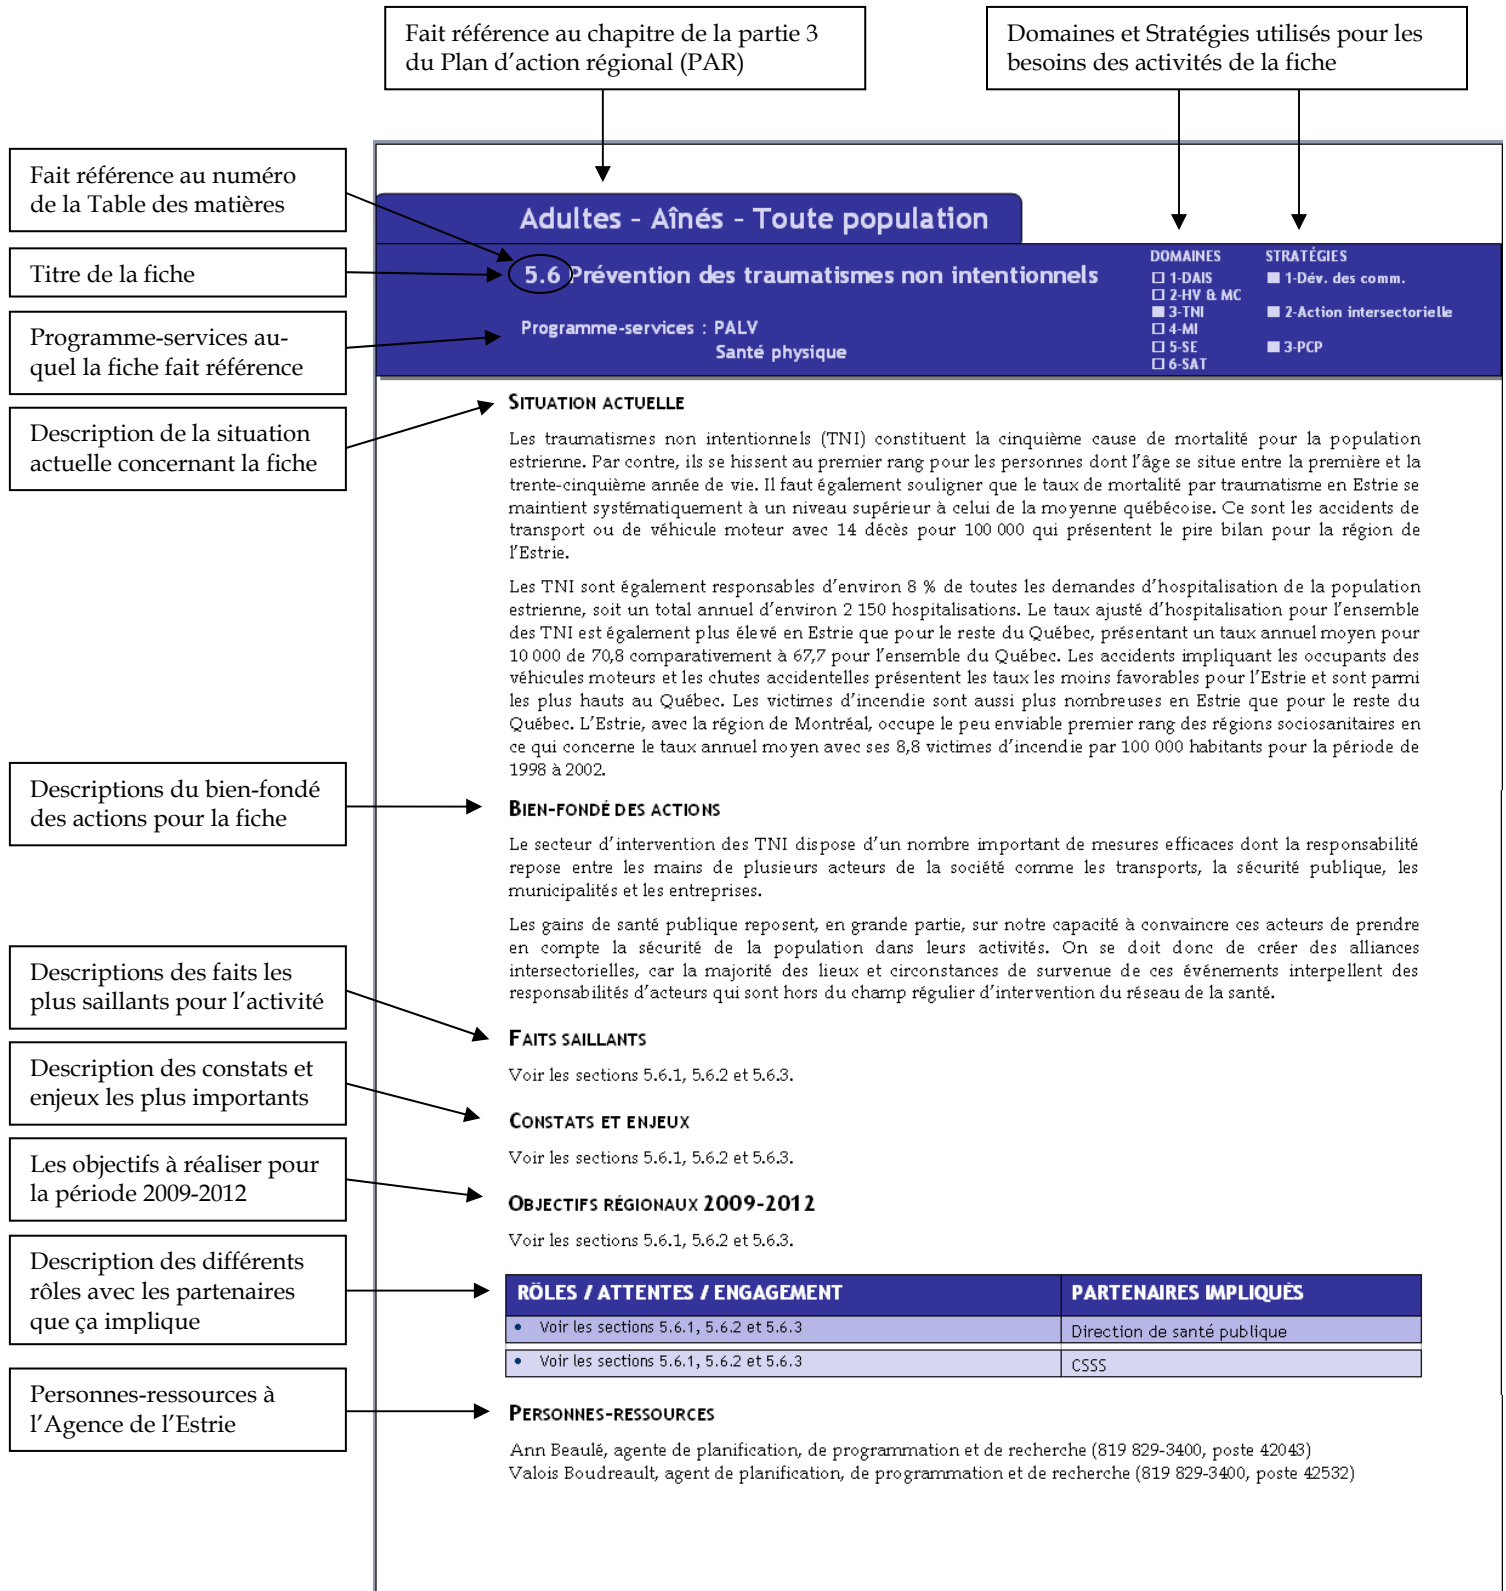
Fait référence au chapitre de la partie 3 du Plan d'action régional (PAR)

Domaines et Stratégies utilisés pour les besoins des activités de la fiche

Fait référence au numéro de la Table des matières

Titre de la fiche

Programme-services auquel la fiche fait référence

Description de la situation actuelle concernant la fiche

Descriptions du bien-fondé des actions pour la fiche

Descriptions des faits les plus saillants pour l'activité

Description des constats et enjeux les plus importants

Les objectifs à réaliser pour la période 2009-2012

Description des différents rôles avec les partenaires que ça implique

Personnes-ressources à l'Agence de l'Estrie

Adultes - Aînés - Toute population

5.6 Prévention des traumatismes non intentionnels

Programme-services : PALV
Santé physique

DOMAINES
☐ 1-DAIS
☐ 2-HV & MC
■ 3-TNI
☐ 4-MI
☐ 5-SE
☐ 6-SAT

STRATÉGIES
■ 1-Dév. des comm.
■ 2-Action intersectorielle
■ 3-PCP

SITUATION ACTUELLE

Les traumatismes non intentionnels (TNI) constituent la cinquième cause de mortalité pour la population estrienne. Par contre, ils se hissent au premier rang pour les personnes dont l'âge se situe entre la première et la trente-cinquième année de vie. Il faut également souligner que le taux de mortalité par traumatisme en Estrie se maintient systématiquement à un niveau supérieur à celui de la moyenne québécoise. Ce sont les accidents de transport ou de véhicule moteur avec 14 décès pour 100 000 qui présentent le pire bilan pour la région de l'Estrie.

Les TNI sont également responsables d'environ 8 % de toutes les demandes d'hospitalisation de la population estrienne, soit un total annuel d'environ 2 150 hospitalisations. Le taux ajusté d'hospitalisation pour l'ensemble des TNI est également plus élevé en Estrie que pour le reste du Québec, présentant un taux annuel moyen pour 10 000 de 70,8 comparativement à 67,7 pour l'ensemble du Québec. Les accidents impliquant les occupants des véhicules moteurs et les chutes accidentelles présentent les taux les moins favorables pour l'Estrie et sont parmi les plus hauts au Québec. Les victimes d'incendie sont aussi plus nombreuses en Estrie que pour le reste du Québec. L'Estrie, avec la région de Montréal, occupe le peu enviable premier rang des régions sociosanitaires en ce qui concerne le taux annuel moyen avec ses 8,8 victimes d'incendie par 100 000 habitants pour la période de 1998 à 2002.

BIEN-FONDÉ DES ACTIONS

Le secteur d'intervention des TNI dispose d'un nombre important de mesures efficaces dont la responsabilité repose entre les mains de plusieurs acteurs de la société comme les transports, la sécurité publique, les municipalités et les entreprises.

Les gains de santé publique reposent, en grande partie, sur notre capacité à convaincre ces acteurs de prendre en compte la sécurité de la population dans leurs activités. On se doit donc de créer des alliances intersectorielles, car la majorité des lieux et circonstances de survenue de ces événements interpellent des responsabilités d'acteurs qui sont hors du champ régulier d'intervention du réseau de la santé.

FAITS SAILLANTS

Voir les sections 5.6.1, 5.6.2 et 5.6.3.

CONSTATS ET ENJEUX

Voir les sections 5.6.1, 5.6.2 et 5.6.3.

OBJECTIFS RÉGIONAUX 2009-2012

Voir les sections 5.6.1, 5.6.2 et 5.6.3.

| RÔLES / ATTENTES / ENGAGEMENT | PARTENAIRES IMPLIQUÉS |
|---|---|
| • Voir les sections 5.6.1, 5.6.2 et 5.6.3 | Direction de santé publique |
| • Voir les sections 5.6.1, 5.6.2 et 5.6.3 | CSSS |

PERSONNES-RESSOURCES

Ann Beaulé, agente de planification, de programmation et de recherche (819 829-3400, poste 42043)
Valois Boudreault, agent de planification, de programmation et de recherche (819 829-3400, poste 42532)